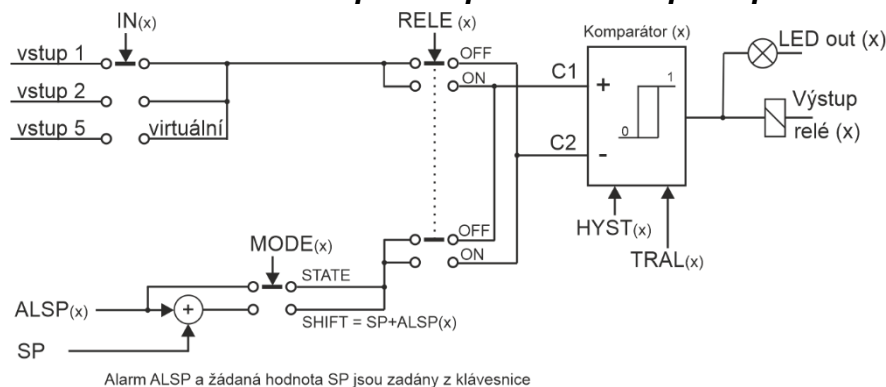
IN(x)

RELE (x)

Komparátor (x)

LED out (x)

vstup 1

OFF

ON

C1

+

1

Výstup

vstup 2

vstup 5

virtuální

C2

-

0

relé (x)

HYST(x)

TRAL(x)

MODE(x)

OFF

ON

STATE

ALSP(x)

+

SHIFT = SP+ALSP(x)

SP

Alarm ALSP a žádaná hodnota SP jsou zadány z klávesnice